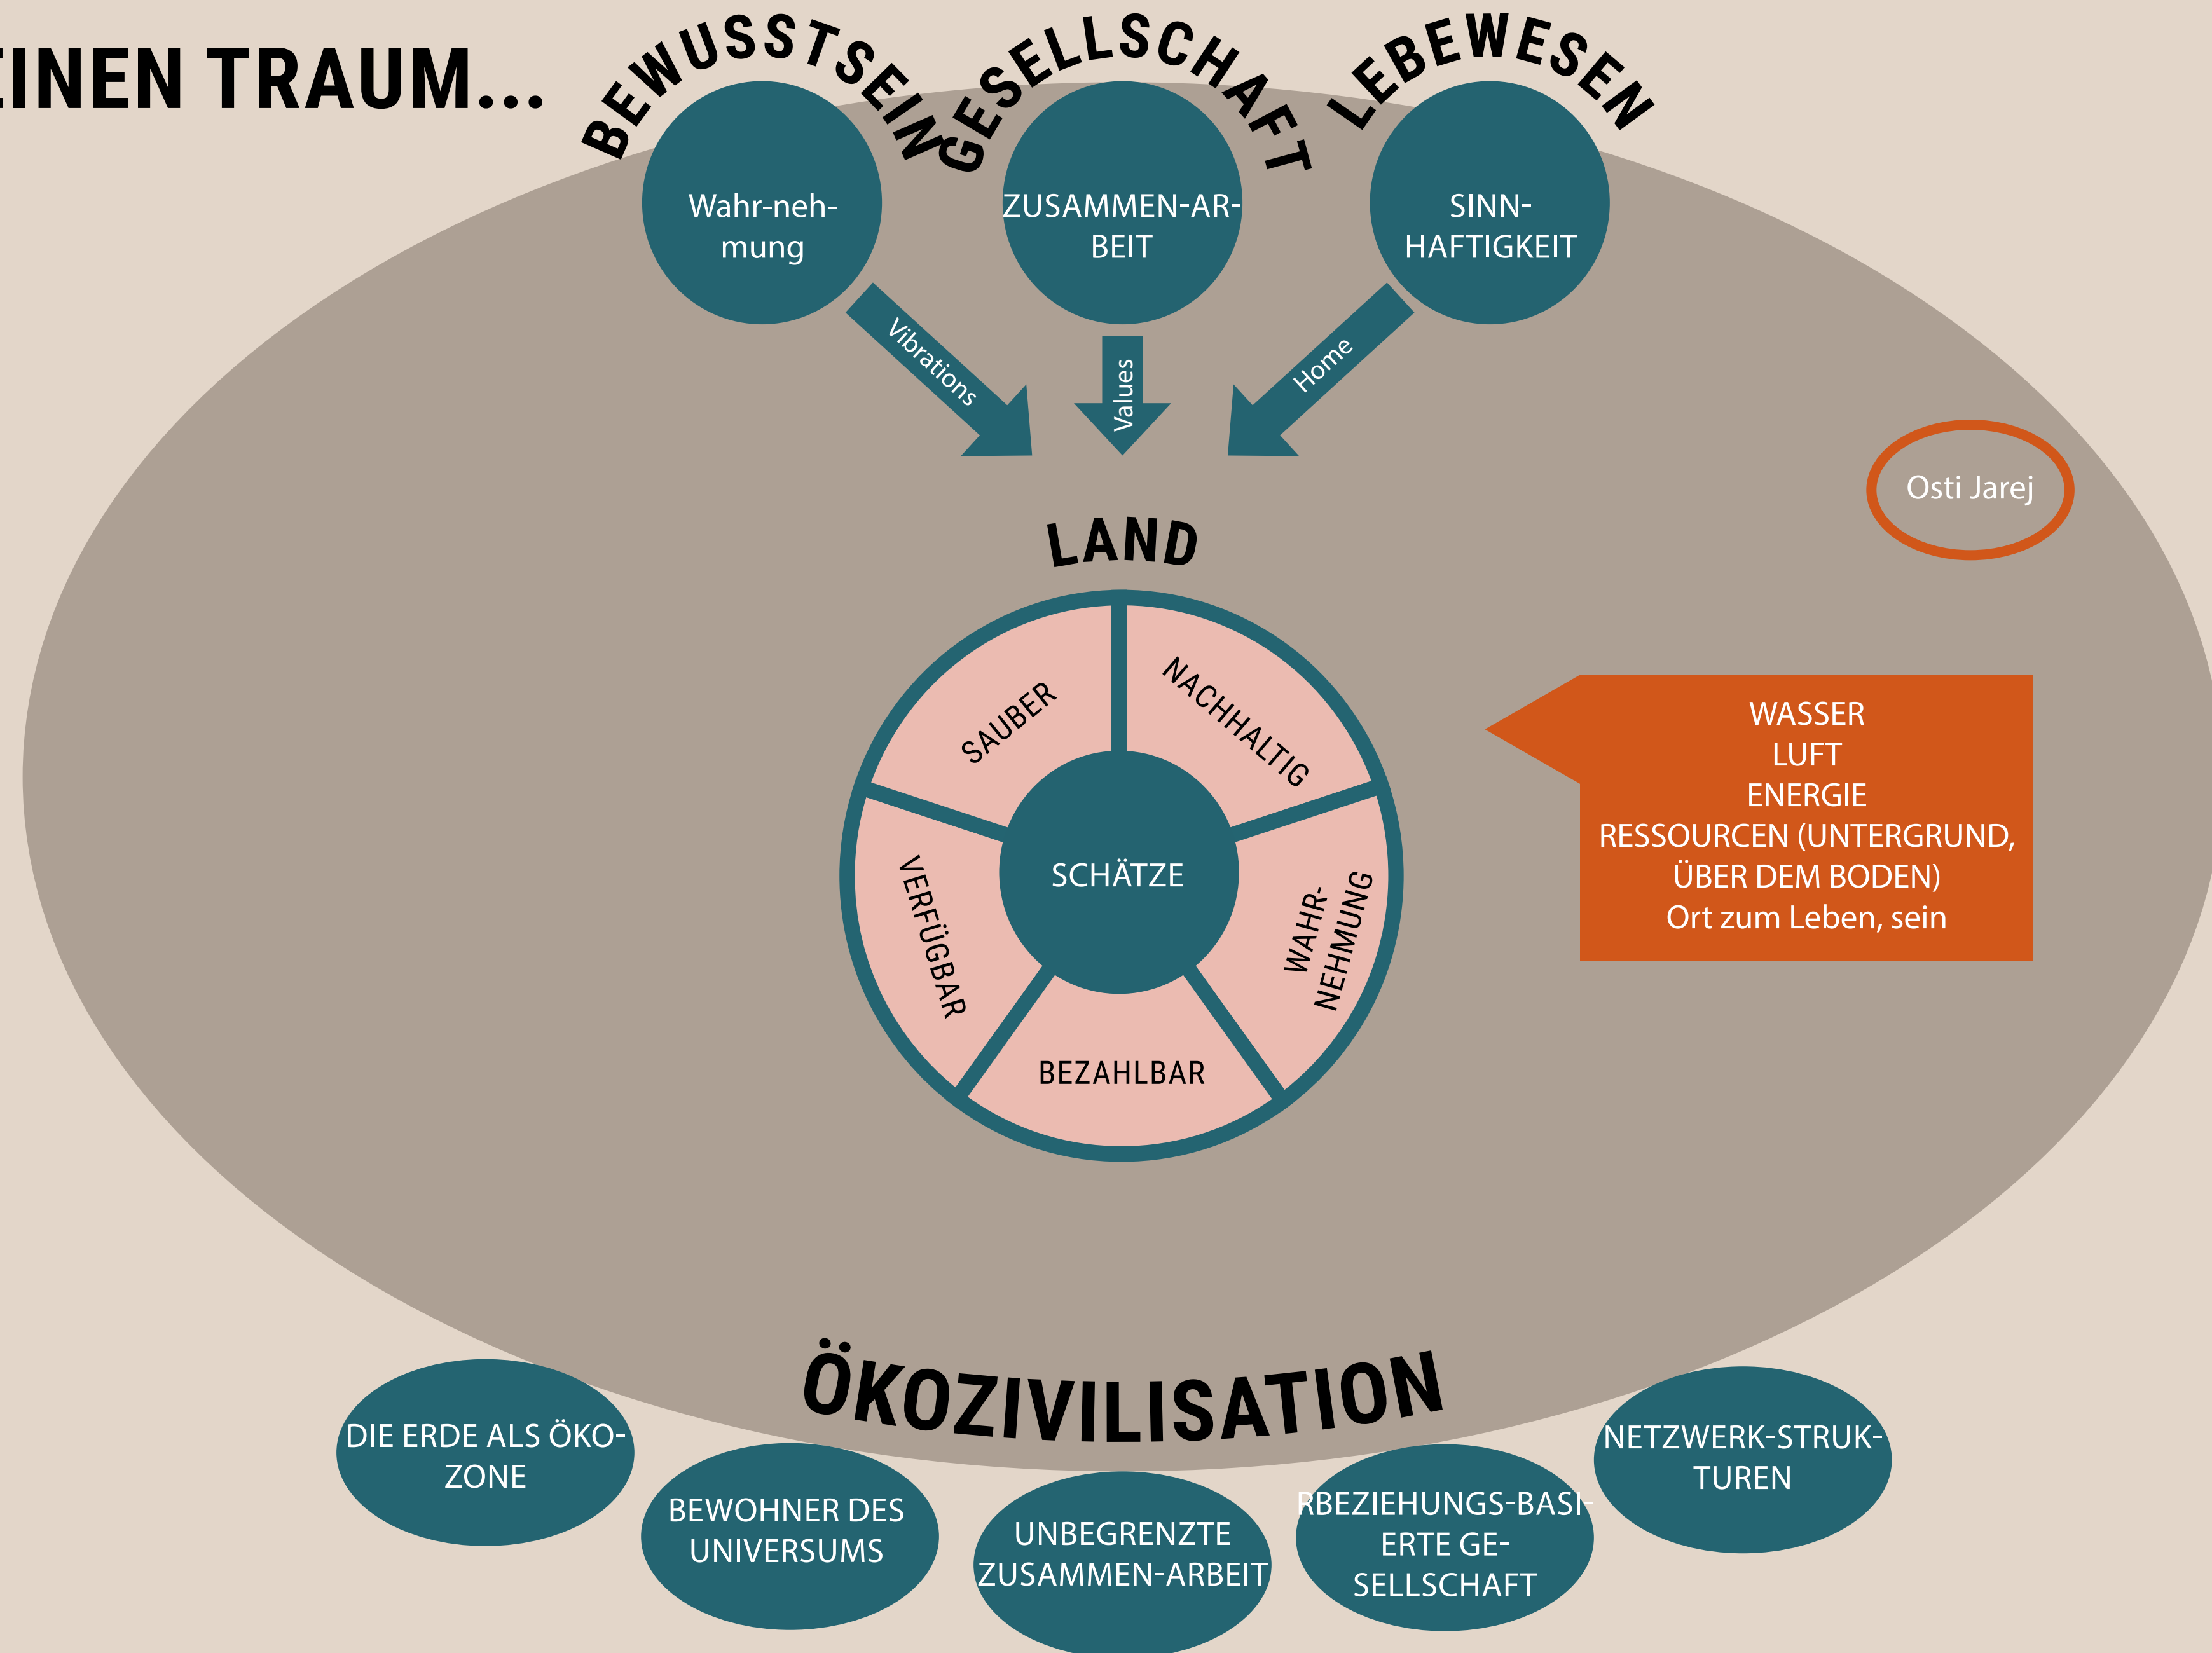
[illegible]INEN TRAUM...

BEWUSSTSEIN

GESELLSCHAFT

LEBEWESEN

Wahr-neh-mung

ZUSAMMEN-AR-BEIT

SINN-HAFTIGKEIT

Vibrations

Values

Home

Osti Jarej

LAND

SAUBER

NACHHALTIG

SCHÄTZE

VERFÜGBAR

WAHR-NEHMUNG

BEZAHLBAR

WASSER
LUFT
ENERGIE
RESSOURCEN (UNTERGRUND, ÜBER DEM BODEN)
Ort zum Leben, sein

ÖKOZIVILISATION

DIE ERDE ALS ÖKO-ZONE

BEWOHNER DES UNIVERSUMS

UNBEGRENZTE ZUSAMMEN-ARBEIT

RBEZIEHUNGS-BASI-ERTE GE-SELLSCHAFT

NETZWERK-STRUK-TUREN